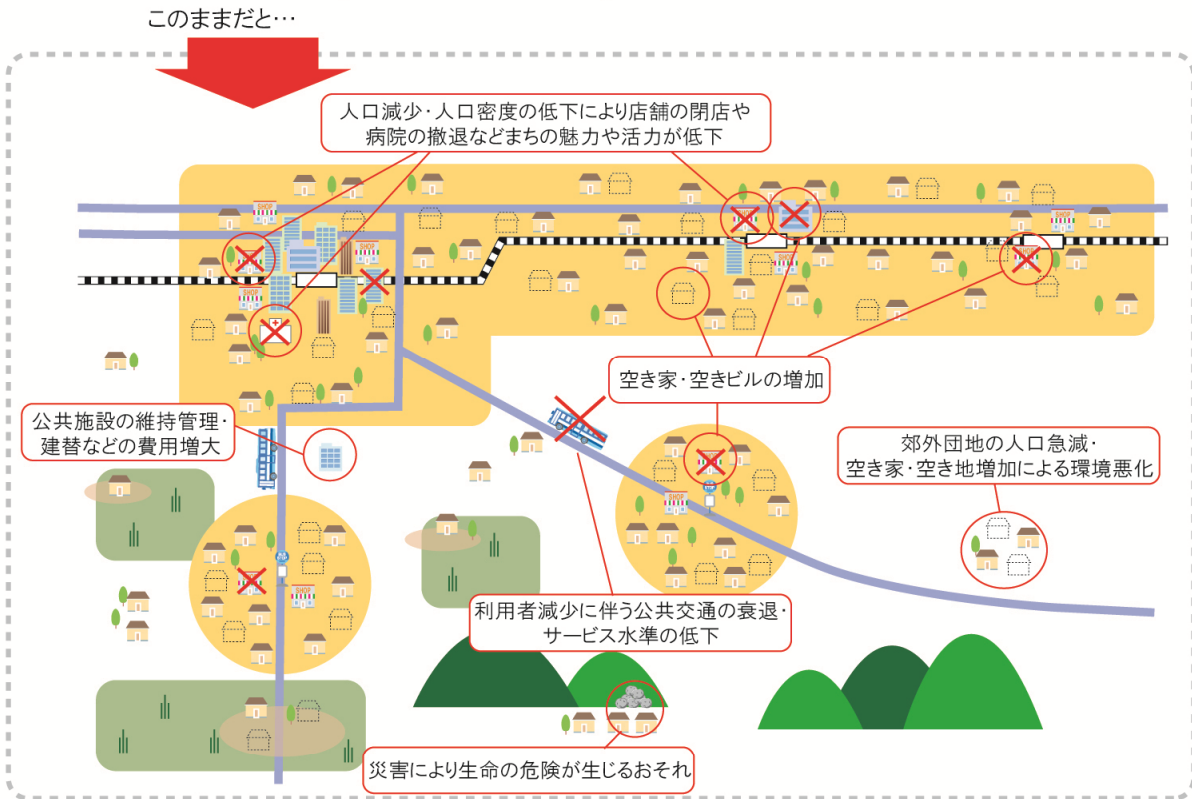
このままだと…

人口減少・人口密度の低下により店舗の閉店や病院の撤退などまちの魅力や活力が低下

SHOP

空き家・空きビルの増加

公共施設の維持管理・建替などの費用増大

郊外団地の人口急減・空き家・空き地増加による環境悪化

利用者減少に伴う公共交通の衰退・サービス水準の低下

災害により生命の危険が生じるおそれ